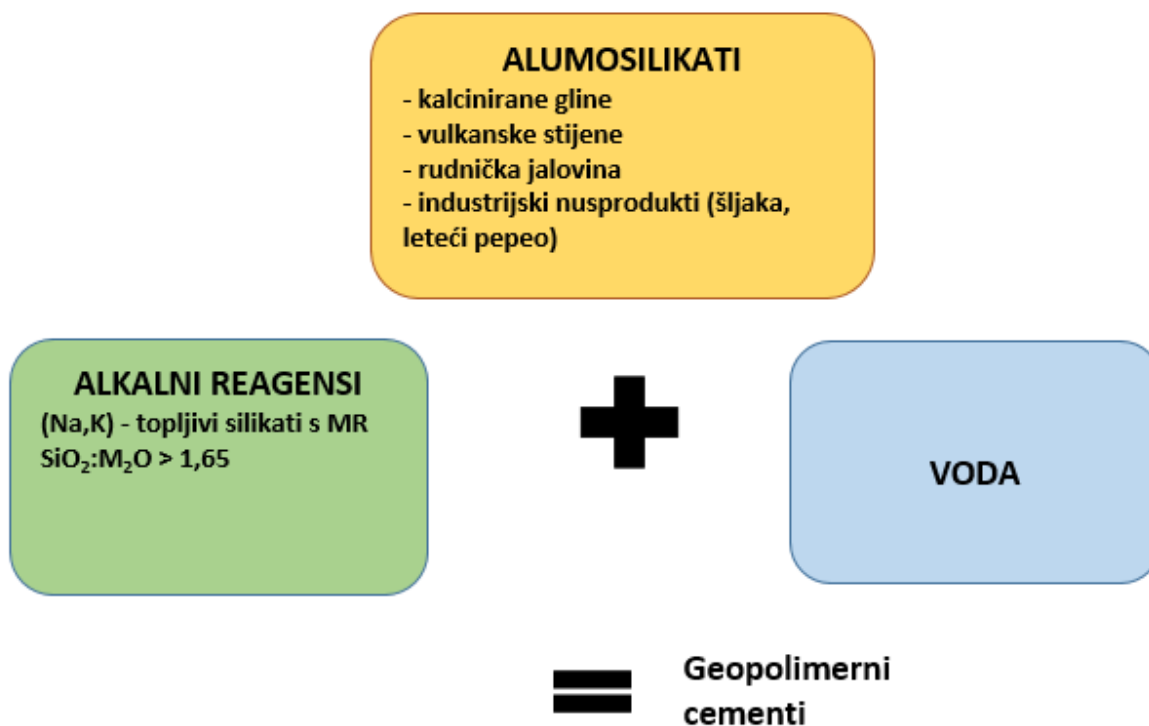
ALUMOSILIKATI
- kalcinirane gline
- vulkanske stijene
- rudnička jalovina
- industrijski nusprodukti (šljaka, leteći pepeo)

ALKALNI REAGENSI
(Na,K) - topljivi silikati s MR $SiO_2$:$M_2O$ > 1,65

VODA

Geopolimerni cementi